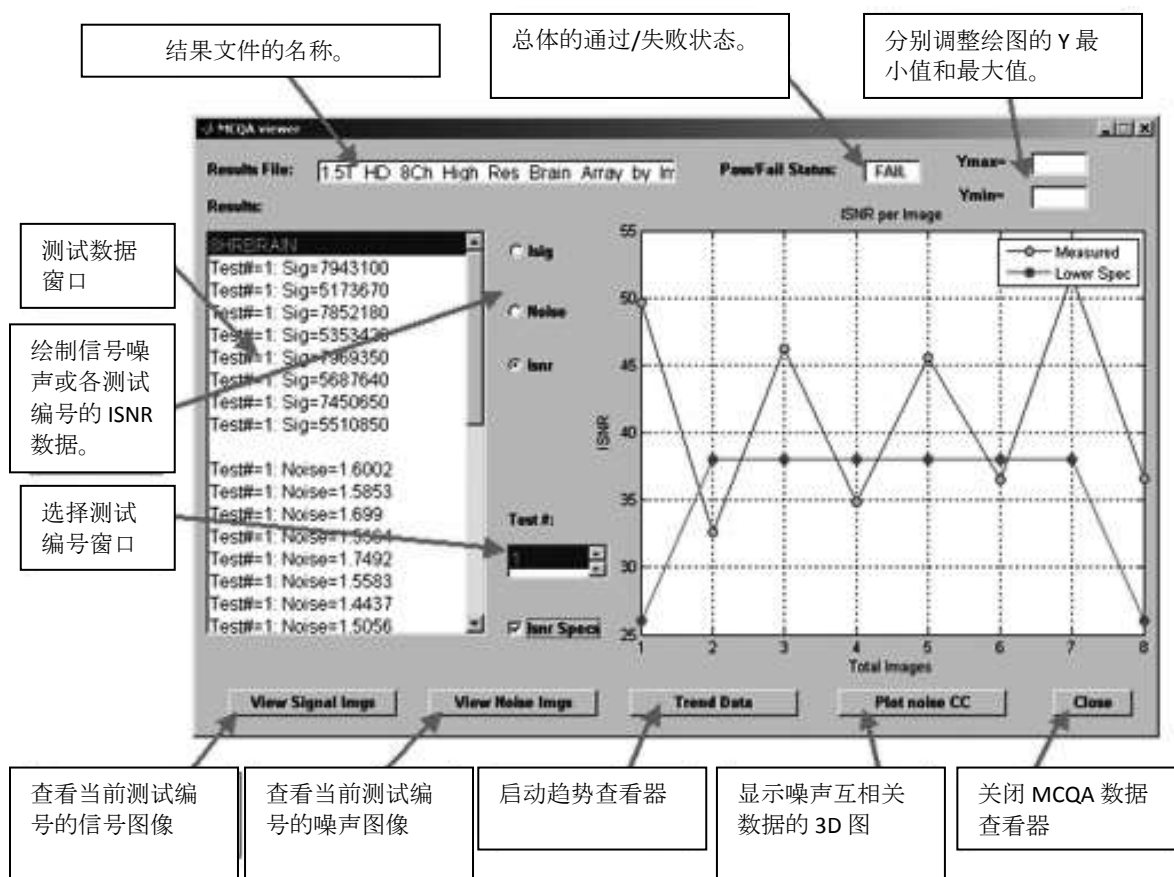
结果文件的名称。

总体的通过/失败状态。

分别调整绘图的 Y 最小值和最大值。

MCQA viewer

Results File: 1.5T HD 8Ch High Res Brain Array by In

Pass/Fail Status: FAIL

Ymax=

Ymin=

Results:

测试数据窗口

绘制信号噪声或各测试编号的 ISNR 数据。

SHBRAIN
Test#=1: Sig=7943100
Test#=1: Sig=5173670
Test#=1: Sig=7852180
Test#=1: Sig=5353430
Test#=1: Sig=7969350
Test#=1: Sig=5687640
Test#=1: Sig=7450650
Test#=1: Sig=5510850

Test#=1: Noise=1.6002
Test#=1: Noise=1.5853
Test#=1: Noise=1.699
Test#=1: Noise=1.5564
Test#=1: Noise=1.7492
Test#=1: Noise=1.5583
Test#=1: Noise=1.4437
Test#=1: Noise=1.5056

Isig

Noise

Isnr

选择测试编号窗口

Test #:

1

Isnr Specs

ISNR per Image

Measured

Lower Spec

55
50
45
40
35
30
25

ISNR

1 2 3 4 5 6 7 8

Total Images

View Signal Imgs

View Noise Imgs

Trend Data

Plot noise CC

Close

查看当前测试编号的信号图像

查看当前测试编号的噪声图像

启动趋势查看器

显示噪声互相关数据的 3D 图

关闭 MCQA 数据查看器